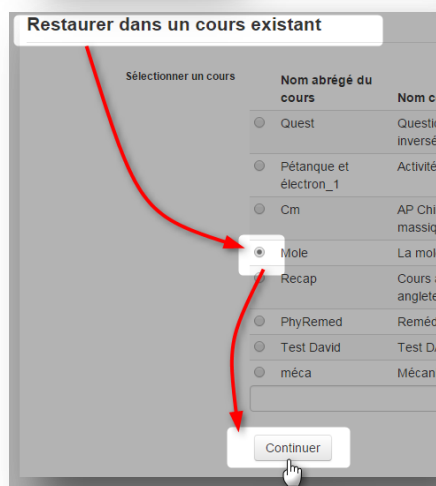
Restaurer dans un cours existant

Sélectionner un cours

| | Nom abrégé du cours | Nom c |
|---|---|---|
| | Quest | Questic inversé |
| | Pétanque et électron_1 | Activité |
| | Cm | AP Chi massiq |
| | Mole | La mol |
| | Recap | Cours a anglete |
| | PhyRemed | Reméd |
| | Test David | Test D |
| | méca | Mécan |

Continuer